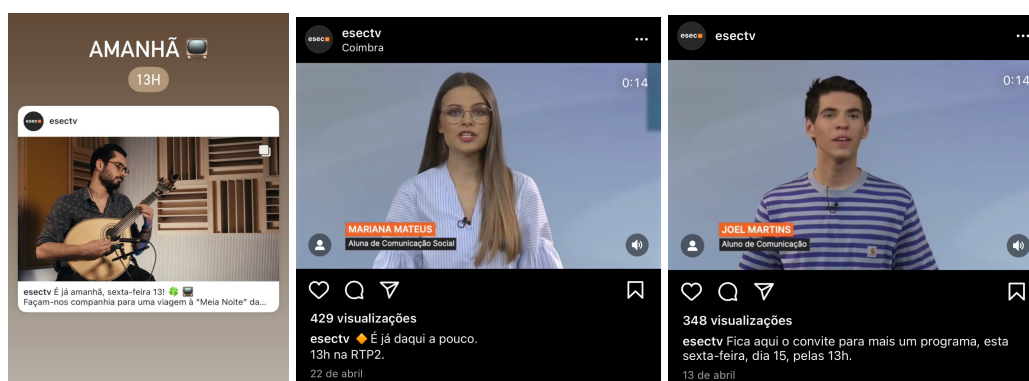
AMANHÃ 📺

13H

esectv

esectv É já amanhã, sexta-feira 13! 🍀 📺
Façam-nos companhia para uma viagem à "Meia Noite" da...

esectv
Coimbra

0:14

MARIANA MATEUS
Aluna de Comunicação Social

429 visualizações
esectv 🔶 É já daqui a pouco.
13h na RTP2.
22 de abril

esectv

0:14

JOEL MARTINS
Aluno de Comunicação

348 visualizações
esectv Fica aqui o convite para mais um programa, esta sexta-feira, dia 15, pelas 13h.
13 de abril